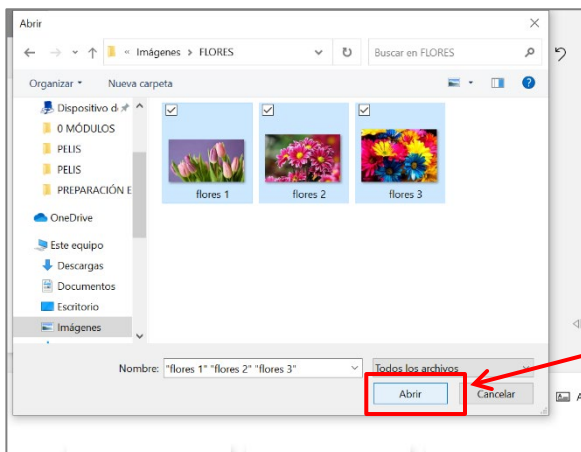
Abrir

« Imágenes > FLORES

Buscar en FLORES

Organizar ▾

Nueva carpeta

Dispositivo d

0 MÓDULOS

PELIS

PELIS

PREPARACIÓN E

OneDrive

Este equipo

Descargas

Documentos

Escritorio

Imágenes

flores 1

flores 2

flores 3

Nombre: "flores 1" "flores 2" "flores 3"

Todos los archivos

Abrir

Cancelar